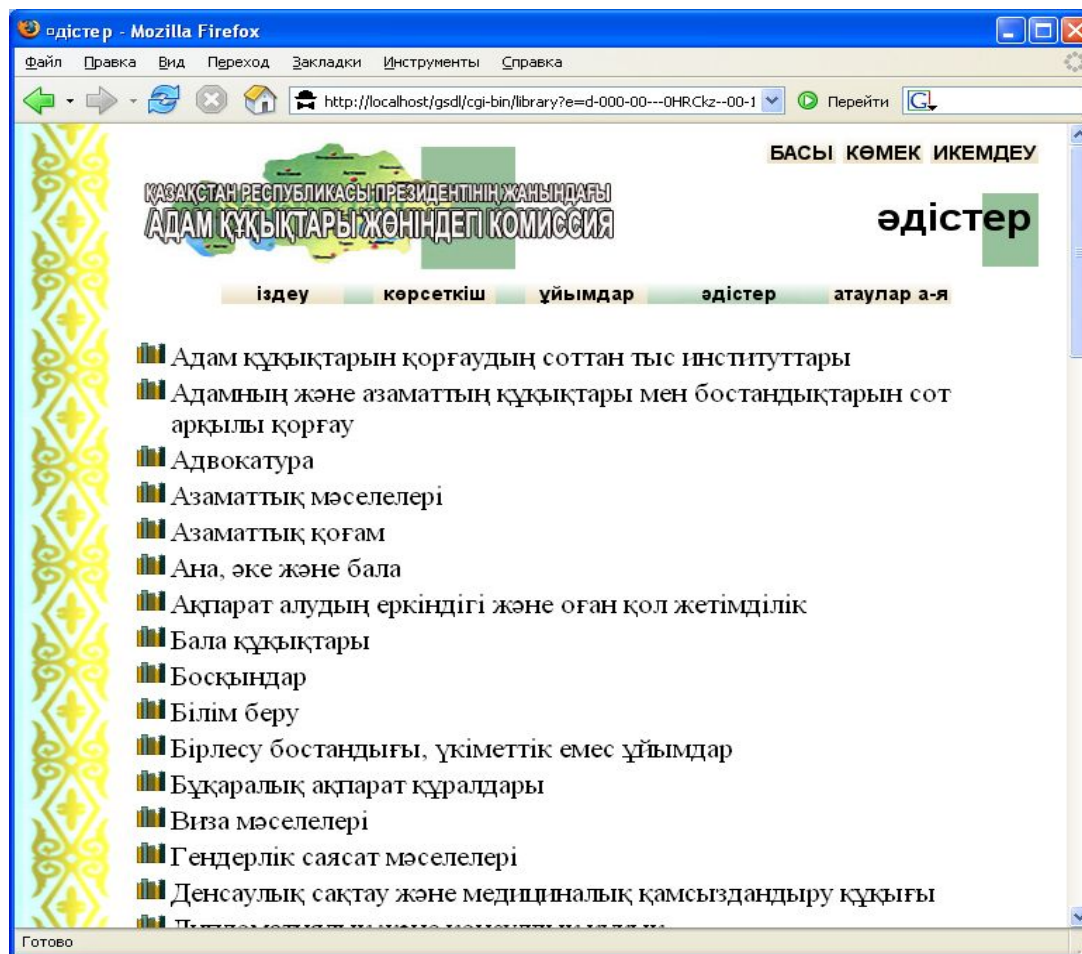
▫дістер - Mozilla Firefox

Файл Правка Вид Переход Закладки Инструменты Справка

Перейти

http://localhost/gsdl/cgi-bin/library?e=d-000-00---0HRCkz--00-1

БАСЫ КӨМЕК ИКЕМДЕУ

ҚАЗАҚСТАН РЕСПУБЛИКАСЫ ПРЕЗИДЕНТІНІҢ ЖАНЫНДАҒЫ
АДАМ ҚҰҚЫҚТАРЫ ЖӨНІНДЕГІ КОМИССИЯ

әдістер

іздеу көрсеткіш ұйымдар әдістер атаулар а-я

Адам құқықтарын қорғаудың соттан тыс институттары
Адамның және азаматтың құқықтары мен бостандықтарын сот арқылы қорғау
Адвокатура
Азаматтық мәселелері
Азаматтық қоғам
Ана, әке және бала
Ақпарат алудың еркіндігі және оған қол жетімділік
Бала құқықтары
Босқындар
Білім беру
Бірлесу бостандығы, үкіметтік емес ұйымдар
Бұқаралық ақпарат құралдары
Виза мәселелері
Гендерлік саясат мәселелері
Денсаулық сақтау және медициналық қамсыздандыру құқығы
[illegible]

Готово